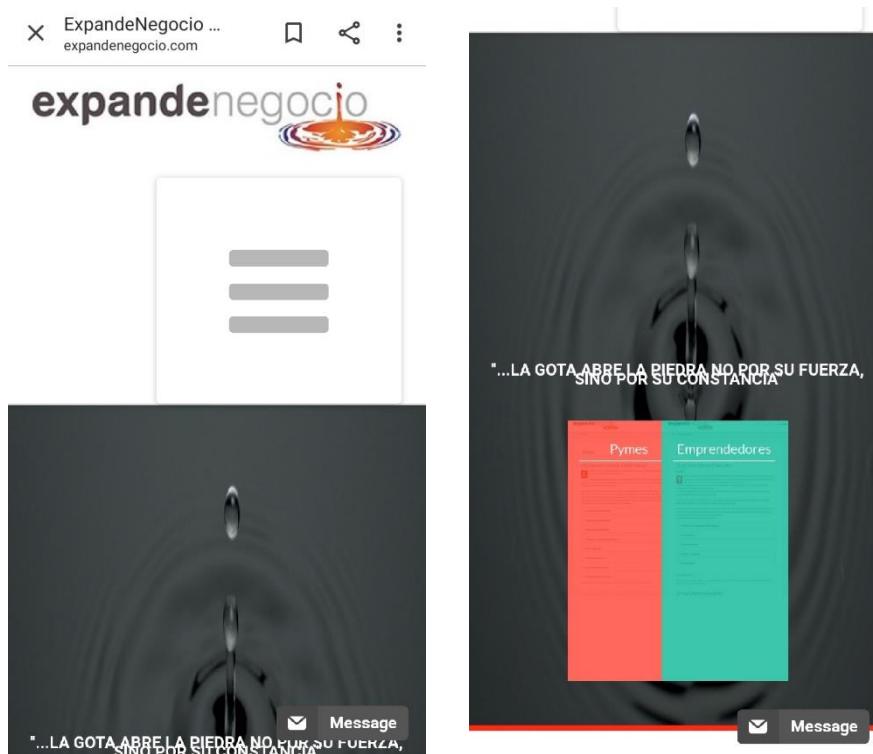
ExpandeNegocio ...
expandenegocio.com

expandenegocio

"...LA GOTA ABRE LA PIEDRA NO POR SU FUERZA, SINO POR SU CONSTANCIA

Message

"...LA GOTA ABRE LA PIEDRA NO POR SU FUERZA, SINO POR SU CONSTANCIA

Pymes

Emprendedores

Message